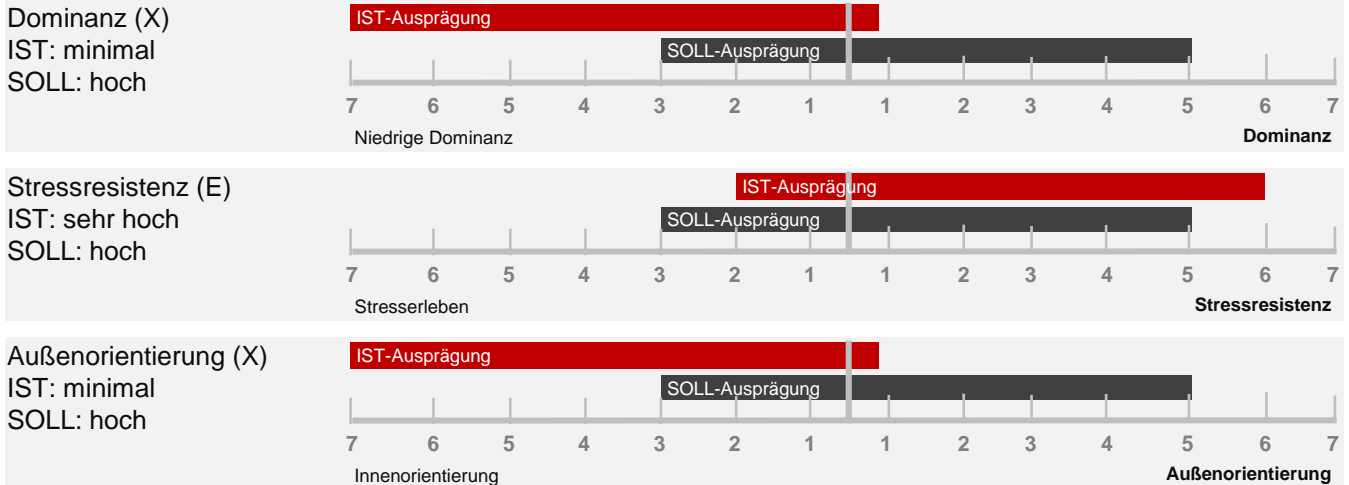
Dominanz (X)
IST: minimal
SOLL: hoch

IST-Ausprägung
SOLL-Ausprägung
7 6 5 4 3 2 1 1 2 3 4 5 6 7
Niedrige Dominanz
Dominanz

Stressresistenz (E)
IST: sehr hoch
SOLL: hoch

IST-Ausprägung
SOLL-Ausprägung
7 6 5 4 3 2 1 1 2 3 4 5 6 7
Stresserleben
Stressresistenz

Außenorientierung (X)
IST: minimal
SOLL: hoch

IST-Ausprägung
SOLL-Ausprägung
7 6 5 4 3 2 1 1 2 3 4 5 6 7
Innenorientierung
Außenorientierung